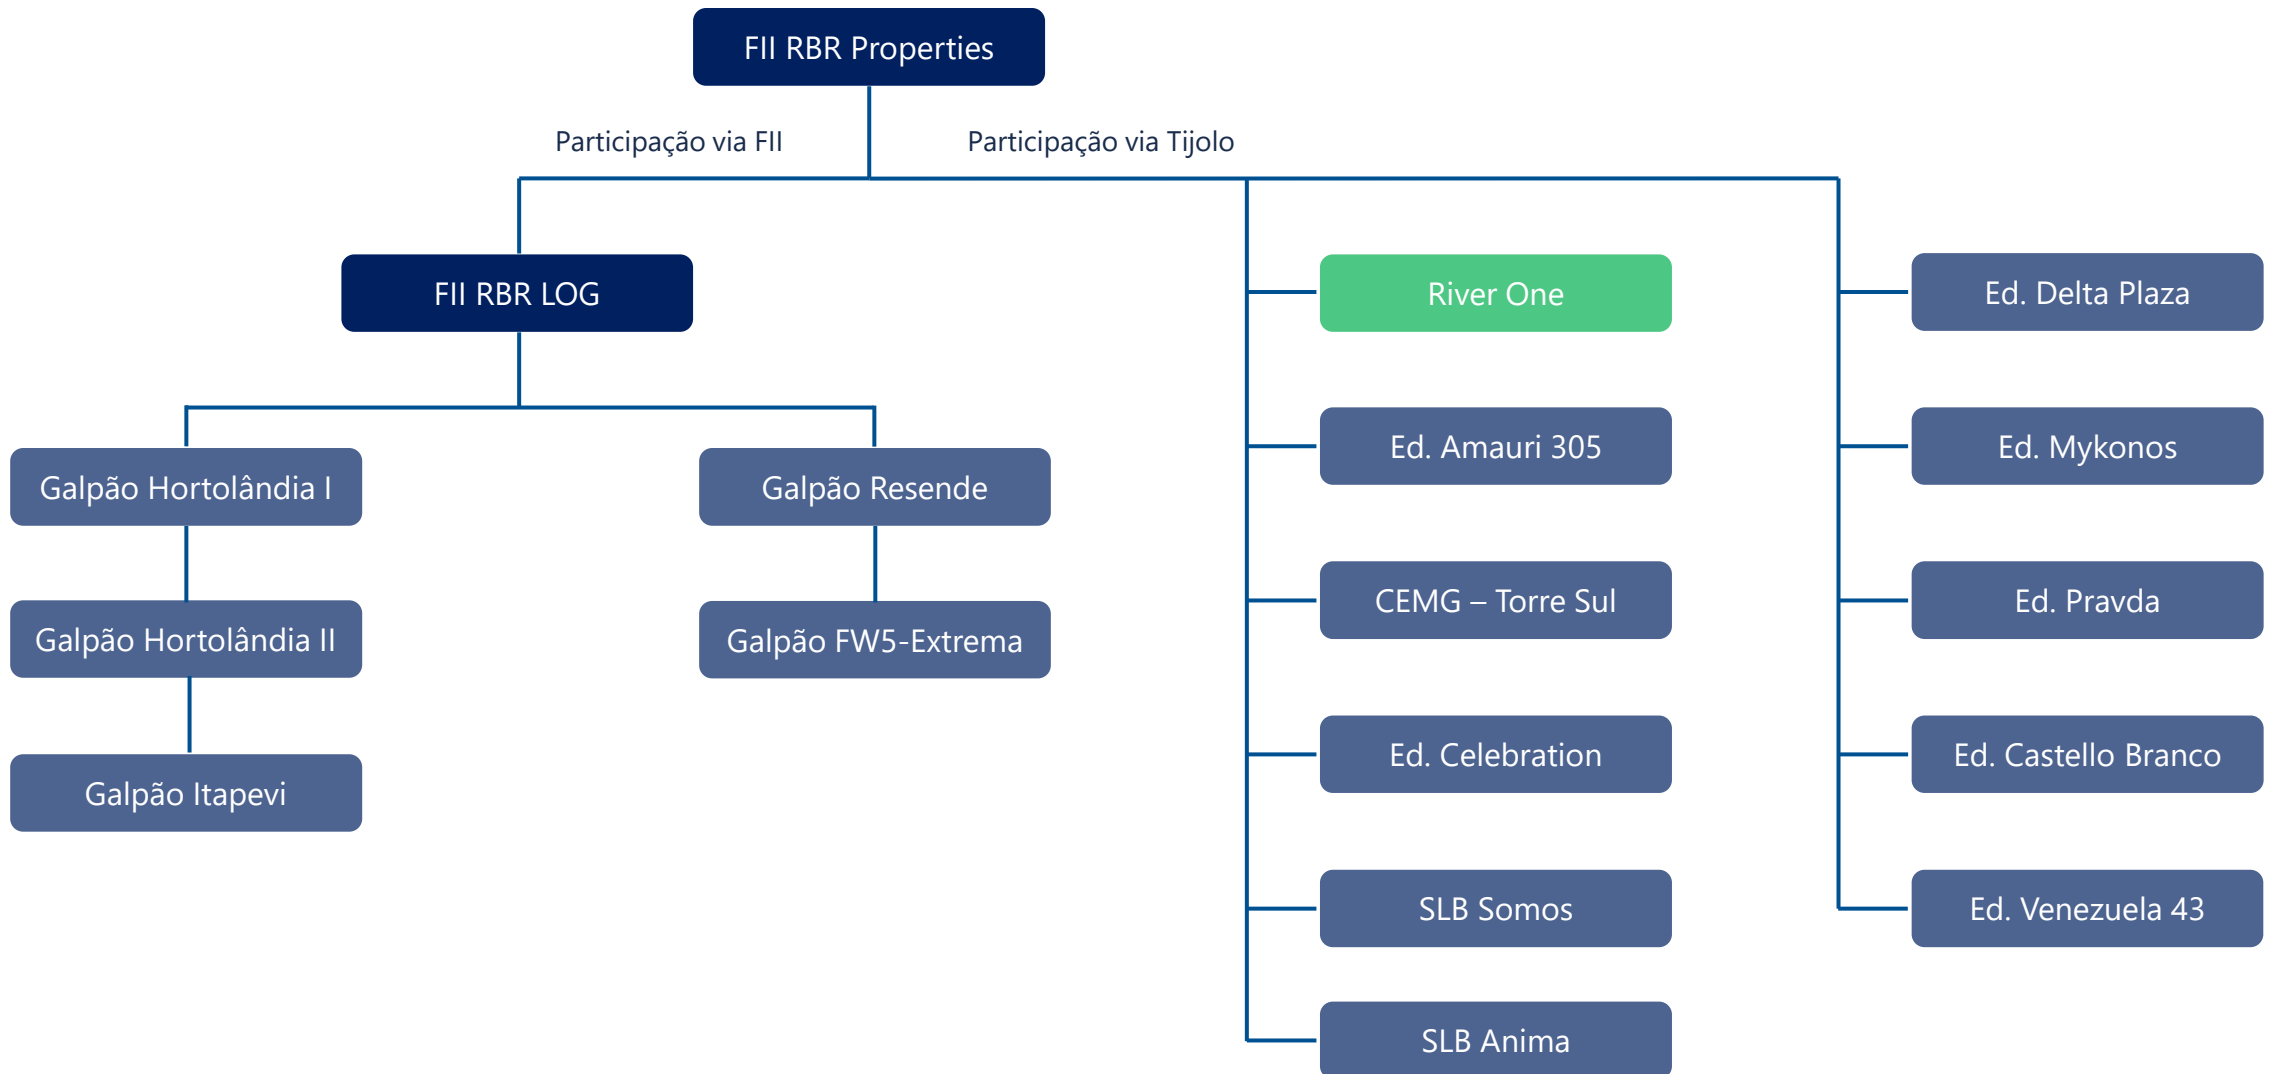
FII RBR Properties

Participação via FII

Participação via Tijolo

FII RBR LOG

Galpão Hortolândia I

Galpão Hortolândia II

Galpão Itapevi

Galpão Resende

Galpão FW5-Extrema

River One

Ed. Amauri 305

CEMG – Torre Sul

Ed. Celebration

SLB Somos

SLB Anima

Ed. Delta Plaza

Ed. Mykonos

Ed. Pravda

Ed. Castello Branco

Ed. Venezuela 43